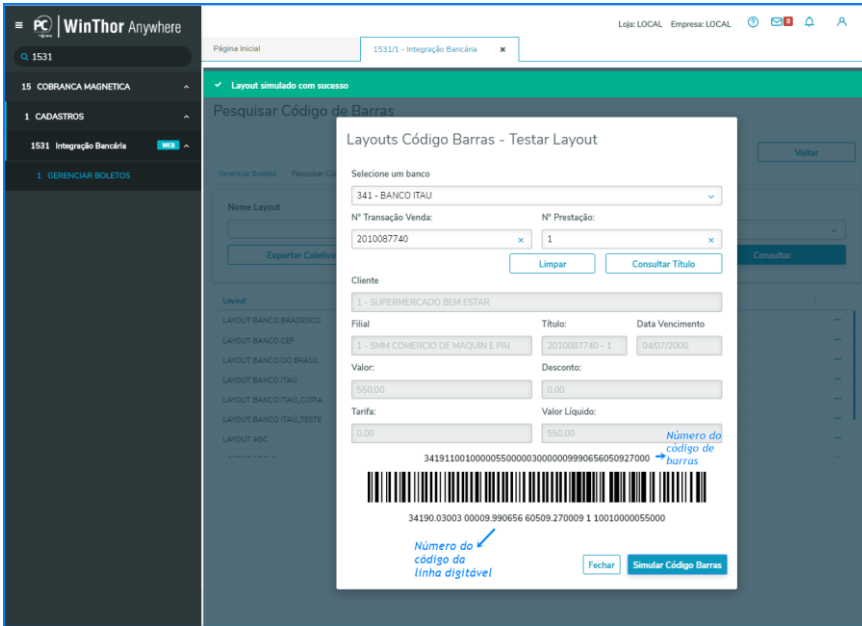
≡ PC | WinThor Anywhere

1531

15 COBRANCA MAGNETICA

1 CADASTROS

1531 Integração Bancária WEB

1 GERENCIAR BOLETOS

Loja: LOCAL Empresa: LOCAL

Página Inicial

1531/1 - Integração Bancária ×

✓ Layout simulado com sucesso

Pesquisar Código de Barras

Voltar

Gerenciar Boletos Pesquisar Có

Nome Layout

Exportar Coletivo

Consultar

Layout

LAYOUT BANCO BRADESCO

LAYOUT BANCO CEF

LAYOUT BANCO DO BRASIL

LAYOUT BANCO ITAÚ

LAYOUT BANCO ITAU_COPIA

LAYOUT BANCO ITAÚ_TESTE

LAYOUT ABC

Layouts Código Barras - Testar Layout

Selecione um banco

341 - BANCO ITAU

Nº Transação Venda:

2010087740

Nº Prestação:

1

Limpar

Consultar Título

Cliente

1 - SUPERMERCADO BEM ESTAR

Filial

1 - SMM COMERCIO DE MAQUIN E PAI

Título:

2010087740 - 1

Data Vencimento

04/07/2000

Valor:

550,00

Desconto:

0,00

Tarifa:

0,00

Valor Líquido:

550,00

34191100100000550000030000009990656050927000

Número do código de barras

34190.03003 00009.990656 60509.270009 1 10010000055000

Número do código da linha digitável

Fechar

Simular Código Barras